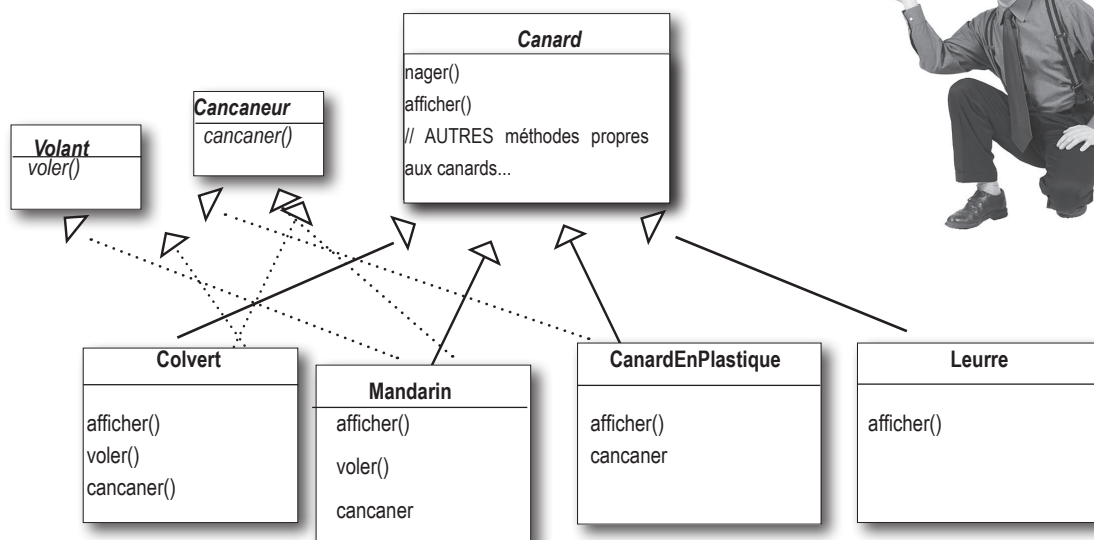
Canard

nager()
afficher()
// AUTRES méthodes propres aux canards...

Cancaneur

cancaner()

Volant

voler()

Colvert

afficher()
voler()
cancaner()

Mandarin

afficher()
voler()
cancaner

CanardEnPlastique

afficher()
cancaner

Leurre

afficher()